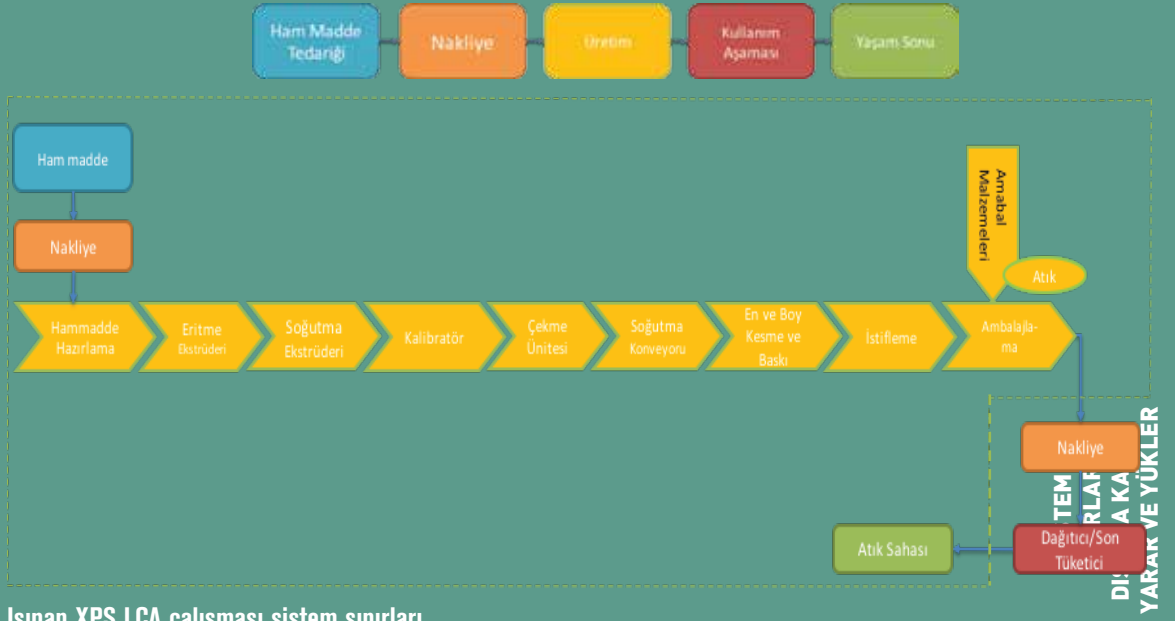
Ham Madde Tedariği

Nakliye

Üretim

Kullanım Aşaması

Yaşam Sonu

Ham madde

Nakliye

Amabal Malzemeleri

Atık

Hammadde Hazırlama

Eritme Ekstrüderi

Soğutma Ekstrüderi

Kalibratör

Çekme Ünitesi

Soğutma Konveyoru

En ve Boy Kesme ve Baskı

İstifleme

Ambalajlama

Nakliye

Atık Sahası

Dağıtıcı/Son Tüketici

DI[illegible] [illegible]TEM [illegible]RLAR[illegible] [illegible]A KA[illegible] YARAR VE YÜKLER

Isınan XPS LCA çalışması sistem sınırları